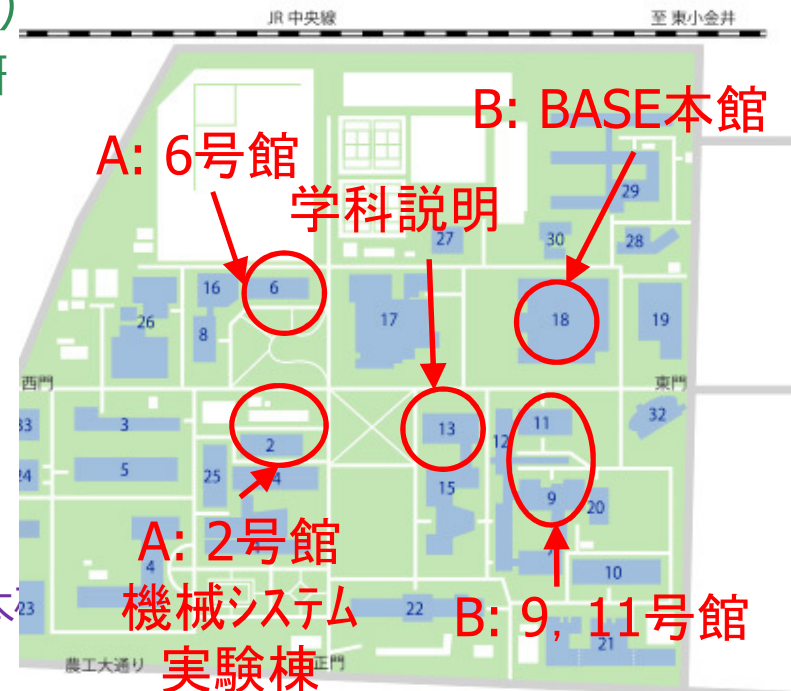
JR 中央線

至 東小金井

A: 6号館

B: BASE本館

学科説明

29

27

30

28

16

6

26

8

17

18

19

西門

東門

33

3

13

11

32

2

12

24

5

25

4

15

9

20

A: 2号館

機械システム

実験棟

10

23

22

B: 9, 11号館

21

農工大通り

正門